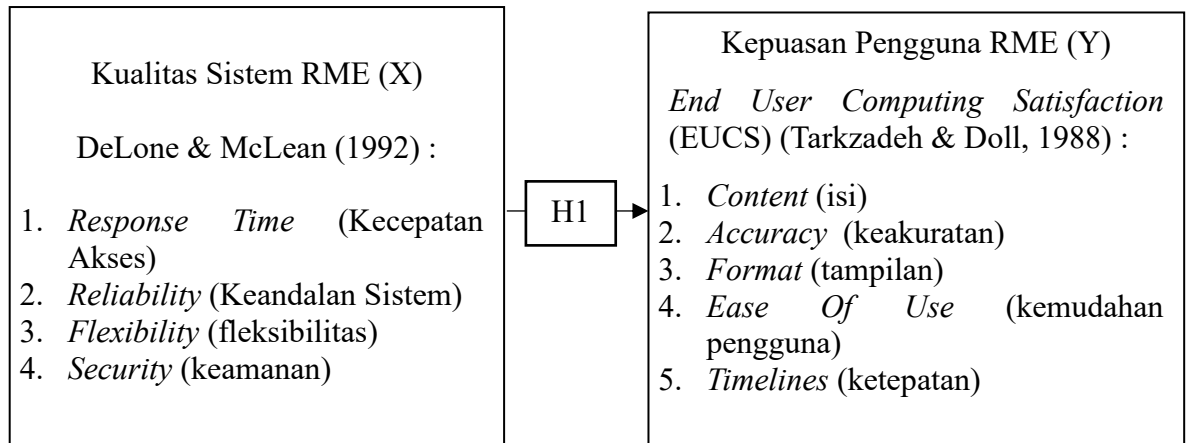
Kualitas Sistem RME (X)

DeLone & McLean (1992) :

1. Response Time (Kecepatan Akses)
2. Reliability (Keandalan Sistem)
3. Flexibility (fleksibilitas)
4. Security (keamanan)

H1

Kepuasan Pengguna RME (Y)

End User Computing Satisfaction (EUCS) (Tarkzadeh & Doll, 1988) :

1. Content (isi)
2. Accuracy (keakuratan)
3. Format (tampilan)
4. Ease Of Use (kemudahan pengguna)
5. Timelines (ketepatan)